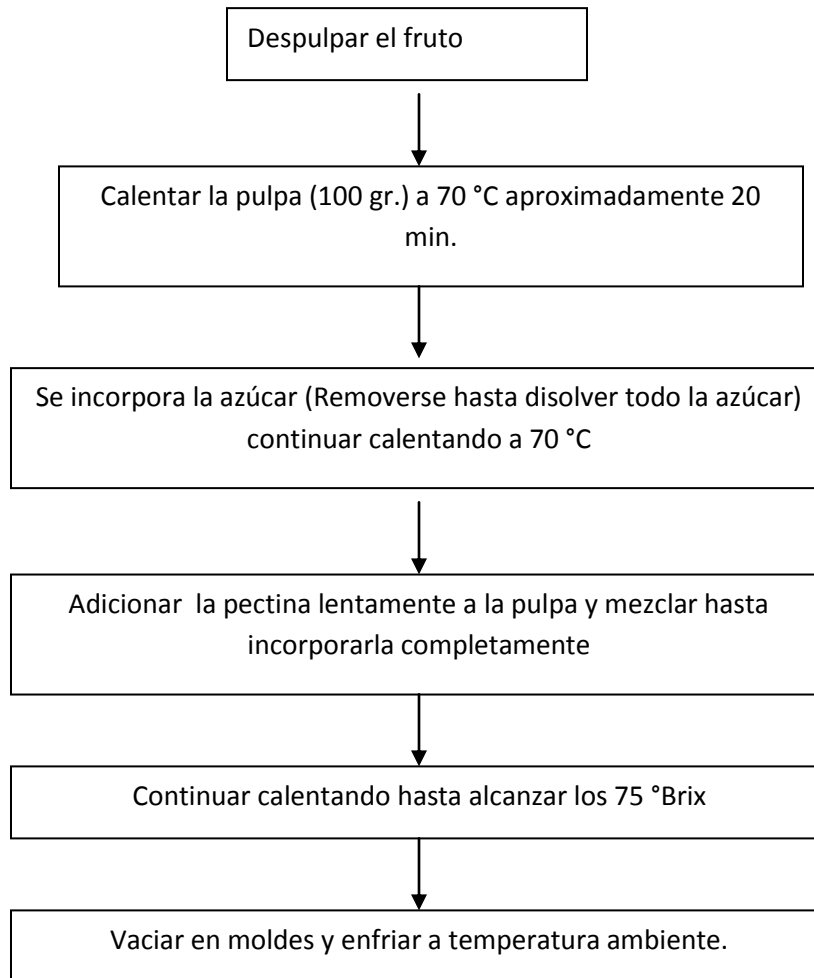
Despulpar el fruto

Calentar la pulpa (100 gr.) a 70 °C aproximadamente 20 min.

Se incorpora la azúcar (Removerse hasta disolver todo la azúcar) continuar calentando a 70 °C

Adicionar la pectina lentamente a la pulpa y mezclar hasta incorporarla completamente

Continuar calentando hasta alcanzar los 75 °Brix

Vaciar en moldes y enfriar a temperatura ambiente.